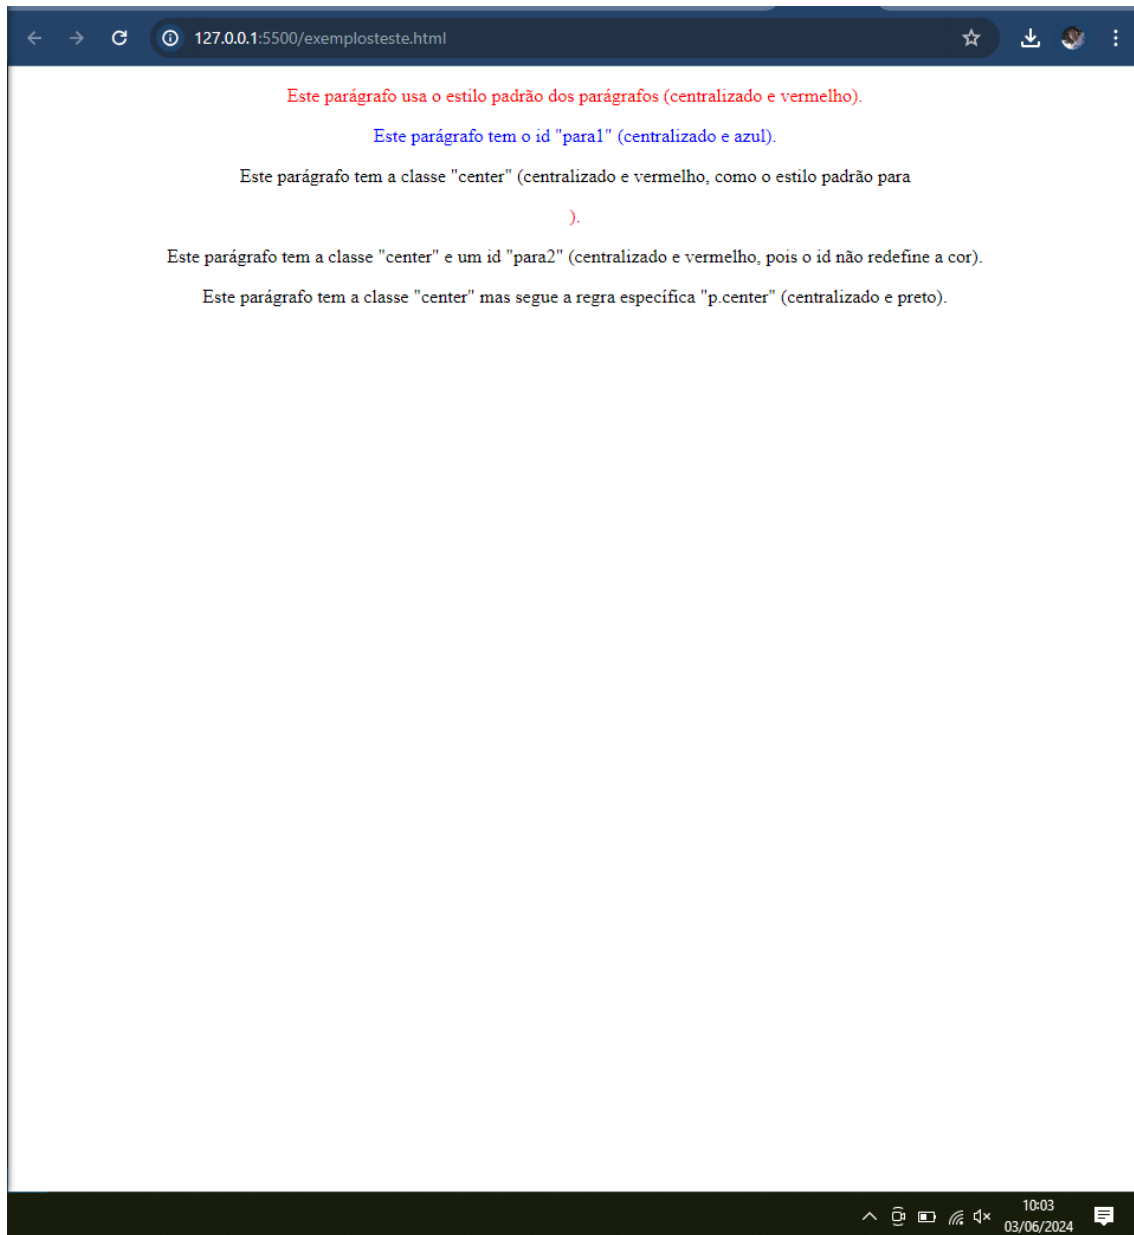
127.0.0.1:5500/exemplosteste.html

Este parágrafo usa o estilo padrão dos parágrafos (centralizado e vermelho).

Este parágrafo tem o id "para1" (centralizado e azul).

Este parágrafo tem a classe "center" (centralizado e vermelho, como o estilo padrão para

).

Este parágrafo tem a classe "center" e um id "para2" (centralizado e vermelho, pois o id não redefine a cor).

Este parágrafo tem a classe "center" mas segue a regra específica "p.center" (centralizado e preto).

10:03
03/06/2024